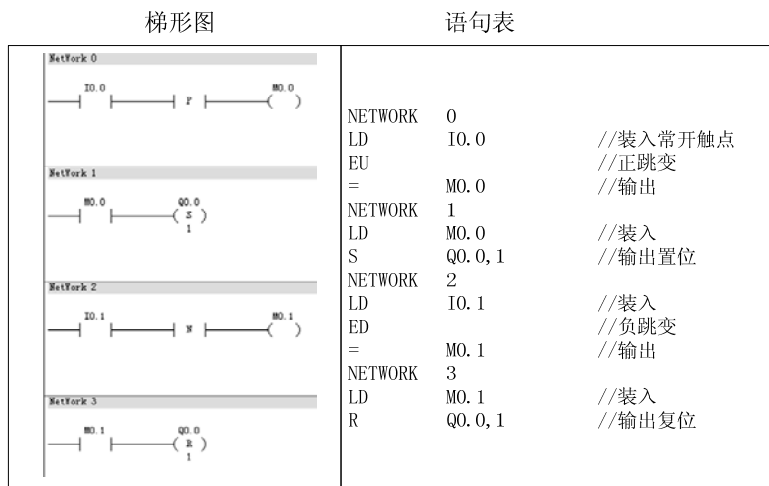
| 梯形图 | 语句表 |
|---|---|
| NetWork 0<br>I0.0 P M0.0<br>NetWork 1<br>M0.0 Q0.0 S 1<br>NetWork 2<br>I0.1 N M0.1<br>NetWork 3<br>M0.1 Q0.0 R 1 | NETWORK 0<br>LD I0.0 //装入常开触点<br>EU //正跳变<br>= M0.0 //输出<br>NETWORK 1<br>LD M0.0 //装入<br>S Q0.0,1 //输出置位<br>NETWORK 2<br>LD I0.1 //装入<br>ED //负跳变<br>= M0.1 //输出<br>NETWORK 3<br>LD M0.1 //装入<br>R Q0.0,1 //输出复位 |